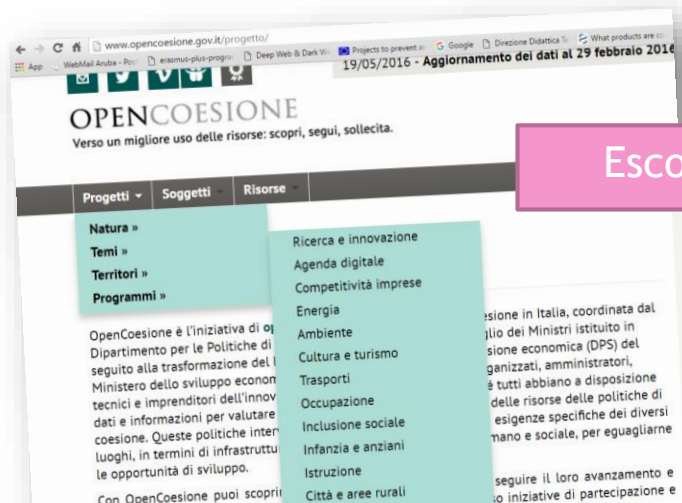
www.opencoesione.gov.it/progetto/
App WebMail Aruba - Pos erasmus-plus-progra Deep Web & Dark We Projects to prevent a Google Direzione Didattica What products are c
19/05/2016 - Aggiornamento dei dati al 29 febbraio 2016

OPENCOESIONE
Verso un migliore uso delle risorse: scopri, segui, sollecita.

Esco

Progetti Soggetti Risorse

Natura »
Temi »
Territori »
Programmi »

Ricerca e innovazione
Agenda digitale
Competitività imprese
Energia
Ambiente
Cultura e turismo
Trasporti
Occupazione
Inclusione sociale
Infanzia e anziani
Istruzione
Città e aree rurali

OpenCoesione è l'iniziativa di op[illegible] sione in Italia, coordinata dal Dipartimento per le Politiche di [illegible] glio dei Ministri istituito in seguito alla trasformazione del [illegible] sione economica (DPS) del Ministero dello sviluppo econom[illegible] ganizzati, amministratori, tecnici e imprenditori dell'innov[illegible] è tutti abbiano a disposizione dati e informazioni per valutare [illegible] delle risorse delle politiche di coesione. Queste politiche inter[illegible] esigenze specifiche dei diversi luoghi, in termini di infrastruttu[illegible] mano e sociale, per eguagliarne le opportunità di sviluppo.

Con OpenCoesione puoi scopri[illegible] seguire il loro avanzamento e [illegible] o iniziative di partecipazione e